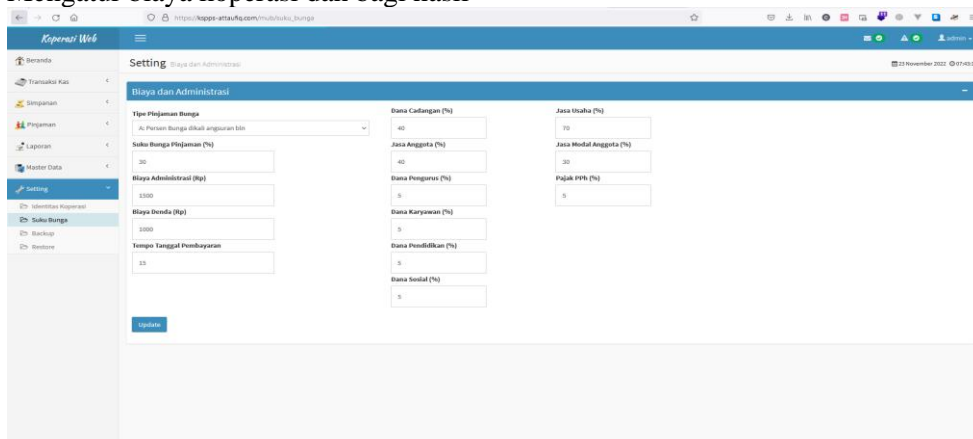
Mengatur biaya koperasi dan bagi hasil

https://koppps-attaufiq.com/mub/suku_bunga

Koperasi Web

admin

Beranda
Transaksi Kas
Simpanan
Pinjaman
Laporan
Master Data
Setting
Identitas Koperasi
Suku Bunga
Backup
Restore

Setting Biaya dan Administrasi

23 November 2022 07:43

Biaya dan Administrasi

Tipe Pinjaman Bunga
A: Persen Bunga dikali angsuran bln

Suku Bunga Pinjaman (%)
30

Biaya Administrasi (Rp)
1500

Biaya Denda (Rp)
1000

Tempo Tanggal Pembayaran
15

Dana Cadangan (%)
40

Jasa Anggota (%)
40

Dana Pengurus (%)
5

Dana Karyawan (%)
5

Dana Pendidikan (%)
5

Dana Sosial (%)
5

Jasa Usaha (%)
70

Jasa Modal Anggota (%)
30

Pajak PPh (%)
5

Update